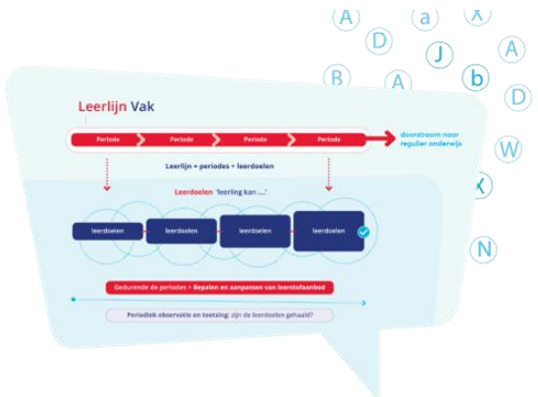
A a X
D J A
B A b D
W
X
N

Leerlijn Vak

Periode Periode Periode Periode

doorstroom naar regulier onderwijs

Leerlijn = periodes + leerdoelen

Leerdoelen 'leerling kan ...'

leerdoelen leerdoelen leerdoelen leerdoelen

Gedurende de periodes = Bepalen en aanpassen van leerstofaanbod

Periodiek observatie en toetsing: zijn de leerdoelen gehaald?